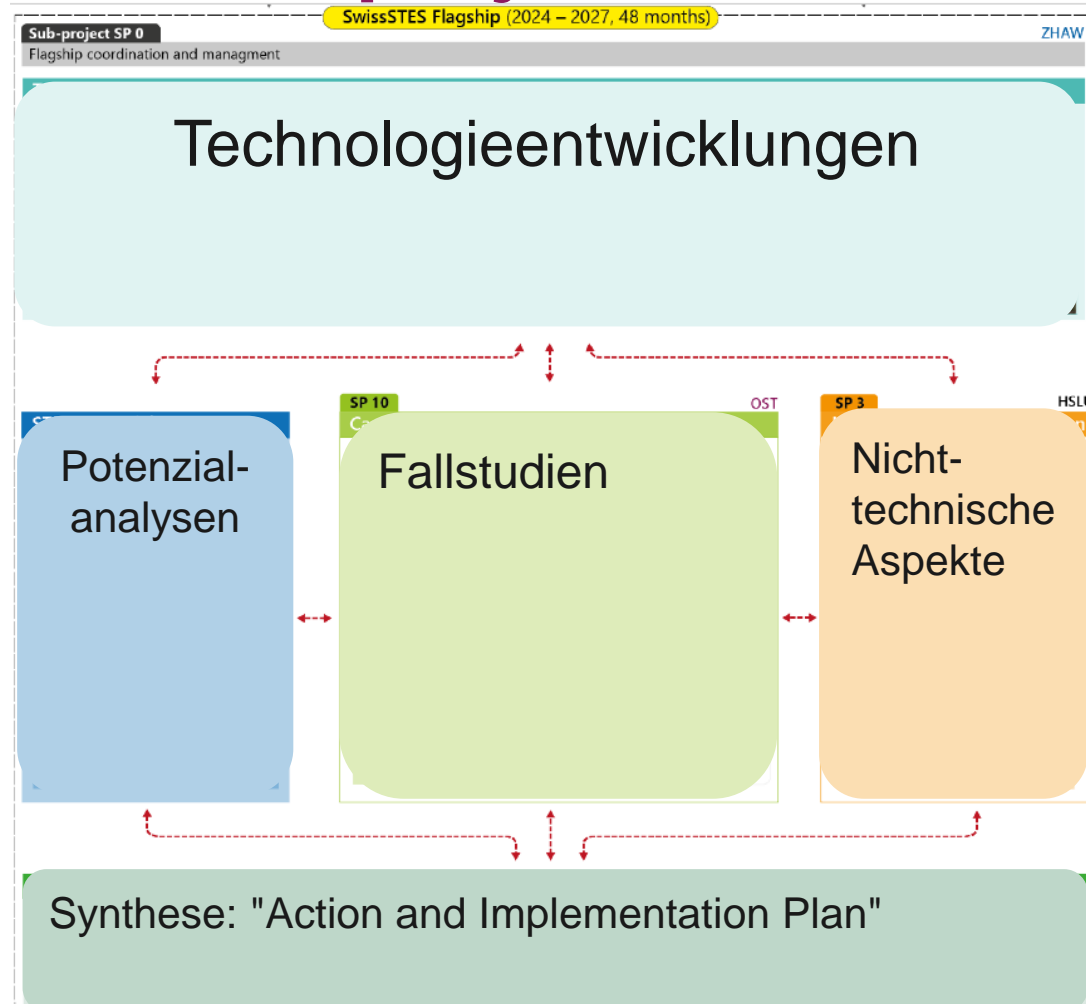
SwissSTES Flagship (2024 – 2027, 48 months)

Sub-project SP 0

Flagship coordination and managment

ZHAW

Technologieentwicklungen

SP 10

OST

SP 3

HSLU

Potenzialanalysen

Fallstudien

Nicht-technische Aspekte

Synthese: "Action and Implementation Plan"